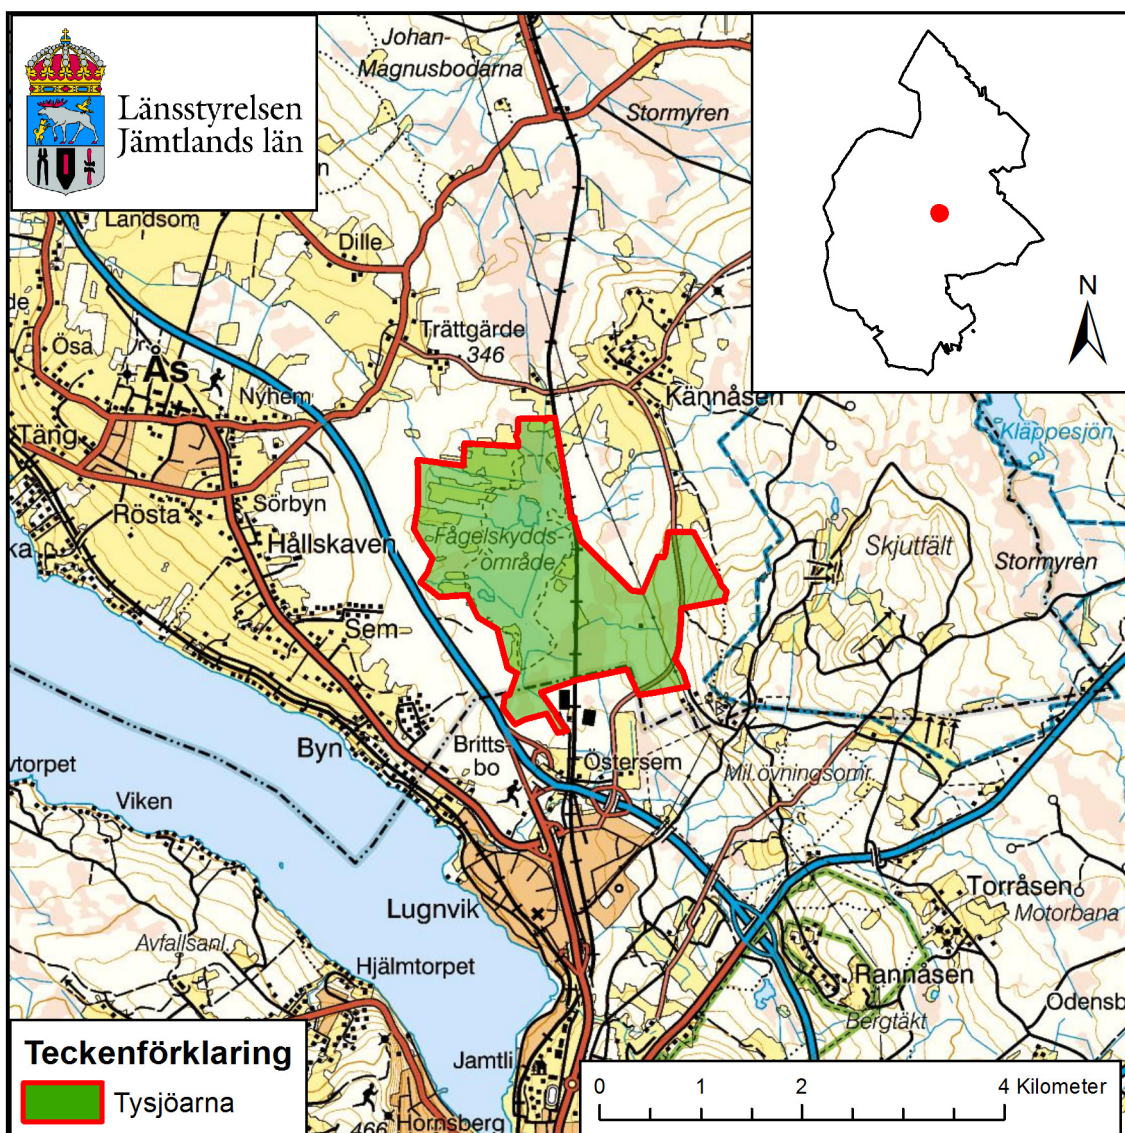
Länsstyrelsen Jämtlands län

N

Johan-Magnusbodarna
Stormyren
Landsom
Dille
Trättgärde
346
Ösa
Ås
Nyhem
Kännåsen
Täng
Kläppesjön
Sörbyn
Rösta
Hållskaven
Fågelskydds-område
Skjutfält
Stormyren
Sem
Byn
Britts-bo
Östersem
torpet
Mil.övningsomr.
Viken
Lugnvik
Torråsen
Motorbana
Avfallsanl.
Hjälmtorpet
Rannåsen
Bergtäkt
Odensb
Jamtli
466
Hornsberg

Teckenförklaring
Tysjöarna

0 1 2 4 Kilometer